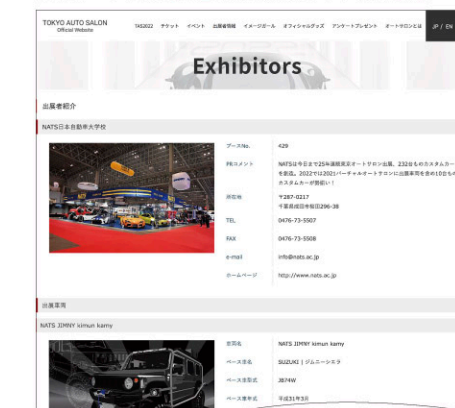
TOKYO AUTO SALON
Official Website

TAS2022 チケット イベント 出展者情報 イメージガール オフィシャルグッズ アンケートプレゼント オートサロンとは JP / EN

Exhibitors

出展者紹介

NATS日本自動車大学校

| | |
|---|---|
| ブースNo. | 429 |
| PRコメント | NATSは今日まで25年連続東京オートサロン出展、232台ものカスタムカーを創造。2022年は20台バーチャルオートサロンに出展車両を含め10台もカスタムカーが登場！ |
| 所在地 | 〒287-0217 千葉県成田市桜田296-38 |
| TEL | 0476-73-5507 |
| FAX | 0476-73-5508 |
| e-mail | info@nats.ac.jp |
| ホームページ | http://www.nats.ac.jp |

出展車両

NATS JIMNY kimun kamy

| | |
|---|---|
| 車両名 | NATS JIMNY kimun kamy |
| ベース車名 | SUZUKI | ジムニーシエラ |
| ベース車型式 | 3B74W |
| ベース車年式 | 平成31年3月 |